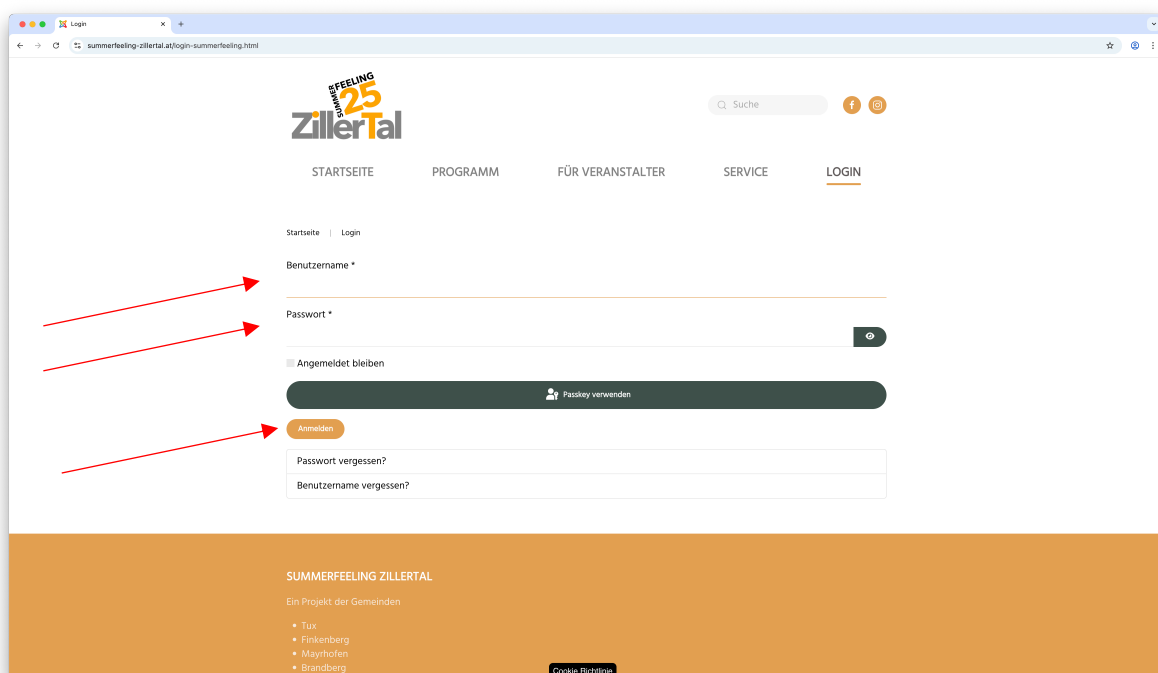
Login

summerfeeling-zillertal.at/login-summerfeeling.html

SUMMER FEELING 25 ZillerTal

Suche

STARTSEITE PROGRAMM FÜR VERANSTALTER SERVICE LOGIN

Startseite | Login

Benutzername *

Passwort *

Angemeldet bleiben

Passkey verwenden

Anmelden

Passwort vergessen?

Benutzername vergessen?

SUMMERFEELING ZILLERTAL

Ein Projekt der Gemeinden

- Tux
- Finkenberg
- Mayrhofen
- Brandberg

Cookie Richtlinie